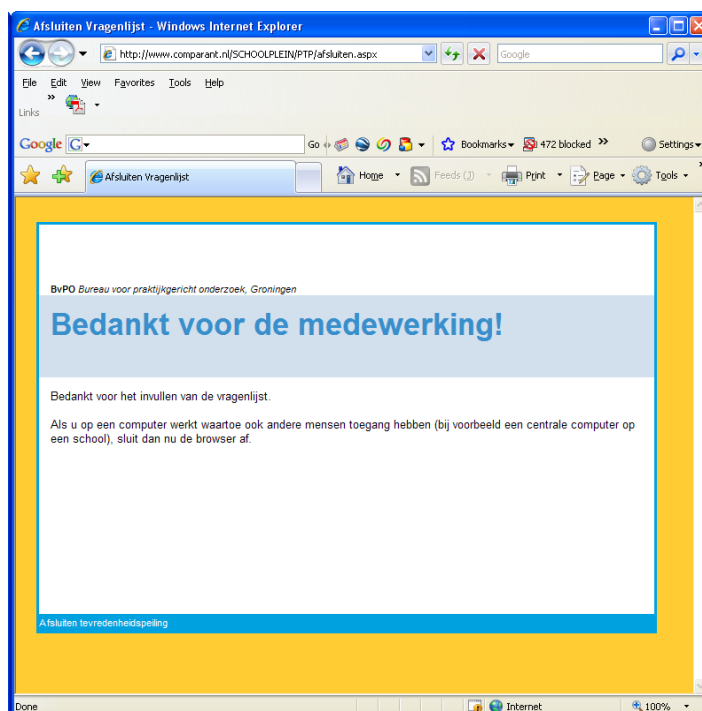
Afsluiten Vragenlijst - Windows Internet Explorer

http://www.comparant.nl/SCHOOLPLEIN/PTP/afsluiten.aspx

Google

File Edit View Favorites Tools Help

Links

Google G

Go

Bookmarks 472 blocked

Settings

Afsluiten Vragenlijst

Home Feeds (J) Print Page Tools

BvPO Bureau voor praktijkgericht onderzoek, Groningen

Bedankt voor de medewerking!

Bedankt voor het invullen van de vragenlijst.

Als u op een computer werkt waartoe ook andere mensen toegang hebben (bij voorbeeld een centrale computer op een school), sluit dan nu de browser af.

Afsluiten tevredenheidspeiling

Done

Internet

100%